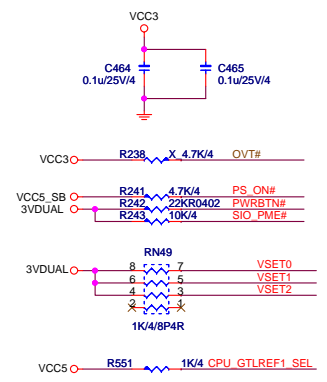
VCC3

C464
0.1u/25V/4

C465
0.1u/25V/4

VCC3 R238 X 4.7K/4 OVT#

VCC5_SB R241 4.7K/4 PS_ON#
R242 22KR0402 PWRBTN#
3VDUAL R243 10K/4 SIO_PME#

RN49

3VDUAL 8 7 VSET0
6 5 VSET1
4 3 VSET2
2 1

1K/4/8P4R

VCC5 R551 1K/4 CPU_GTLREF1_SEL